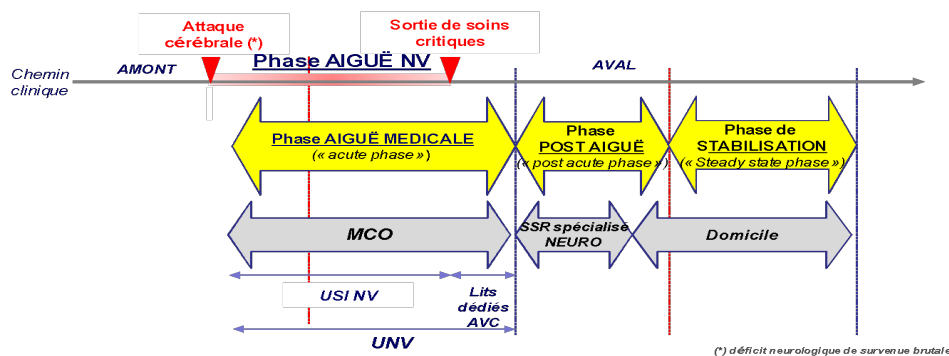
Attaque cérébrale (*)

Sortie de soins critiques

Chemin clinique

AMONT

Phase AIGUË NV

AVAL

Phase AIGUË MEDICALE
(« acute phase »)

Phase POST AIGUË
(« post acute phase »)

Phase de STABILISATION
(« Steady state phase »)

MCO

SSR spécialisé NEURO

Domicile

USI NV

Lits dédiés AVC

UNV

(*) déficit neurologique de survenue brutale